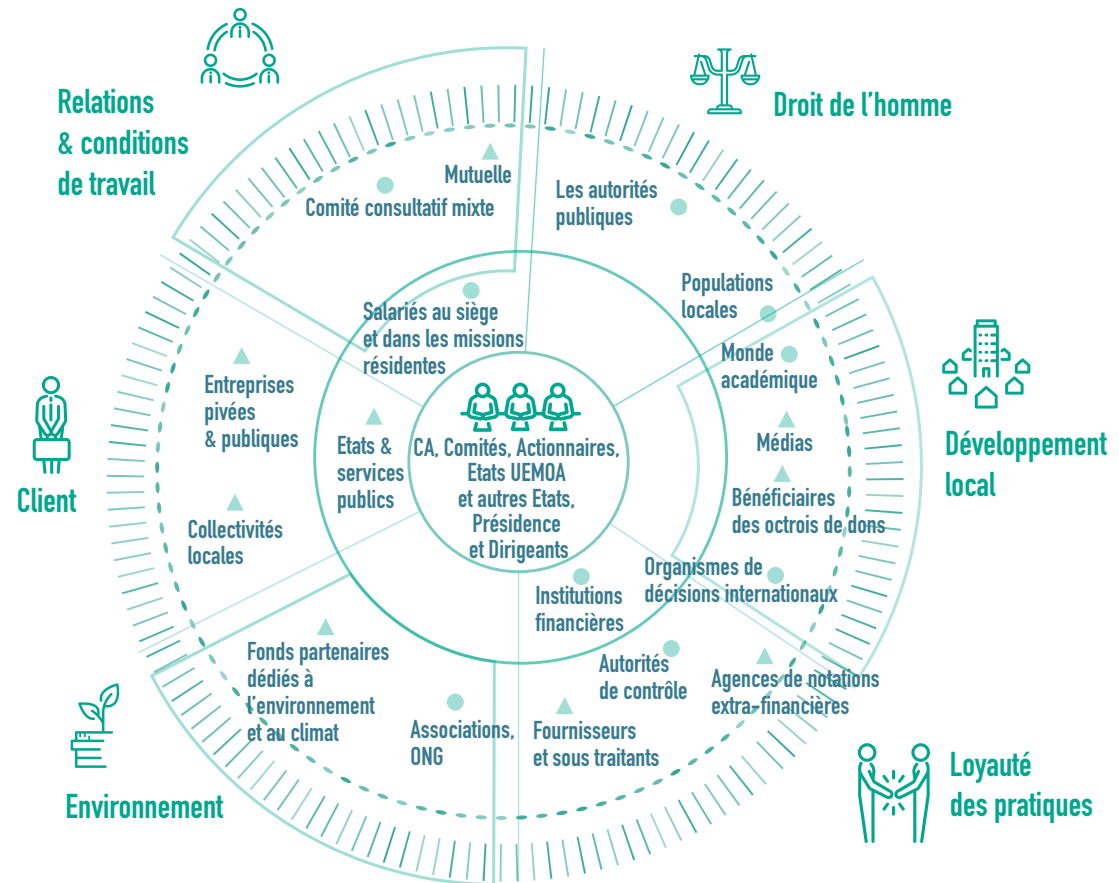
Relations & conditions de travail

Droit de l'homme

Développement local

Loyauté des pratiques

Environnement

Client

Mutuelle

Comité consultatif mixte

Les autorités publiques

Populations locales

Monde académique

Médias

Bénéficiaires des octrois de dons

Organismes de décisions internationaux

Agences de notations extra-financières

Autorités de contrôle

Fournisseurs et sous traitants

Institutions financières

Associations, ONG

Fonds partenaires dédiés à l'environnement et au climat

Collectivités locales

Entreprises pivées & publiques

Etats & services publics

Salariés au siège et dans les missions résidentes

CA, Comités, Actionnaires, Etats UEMOA et autres Etats, Présidence et Dirigeants